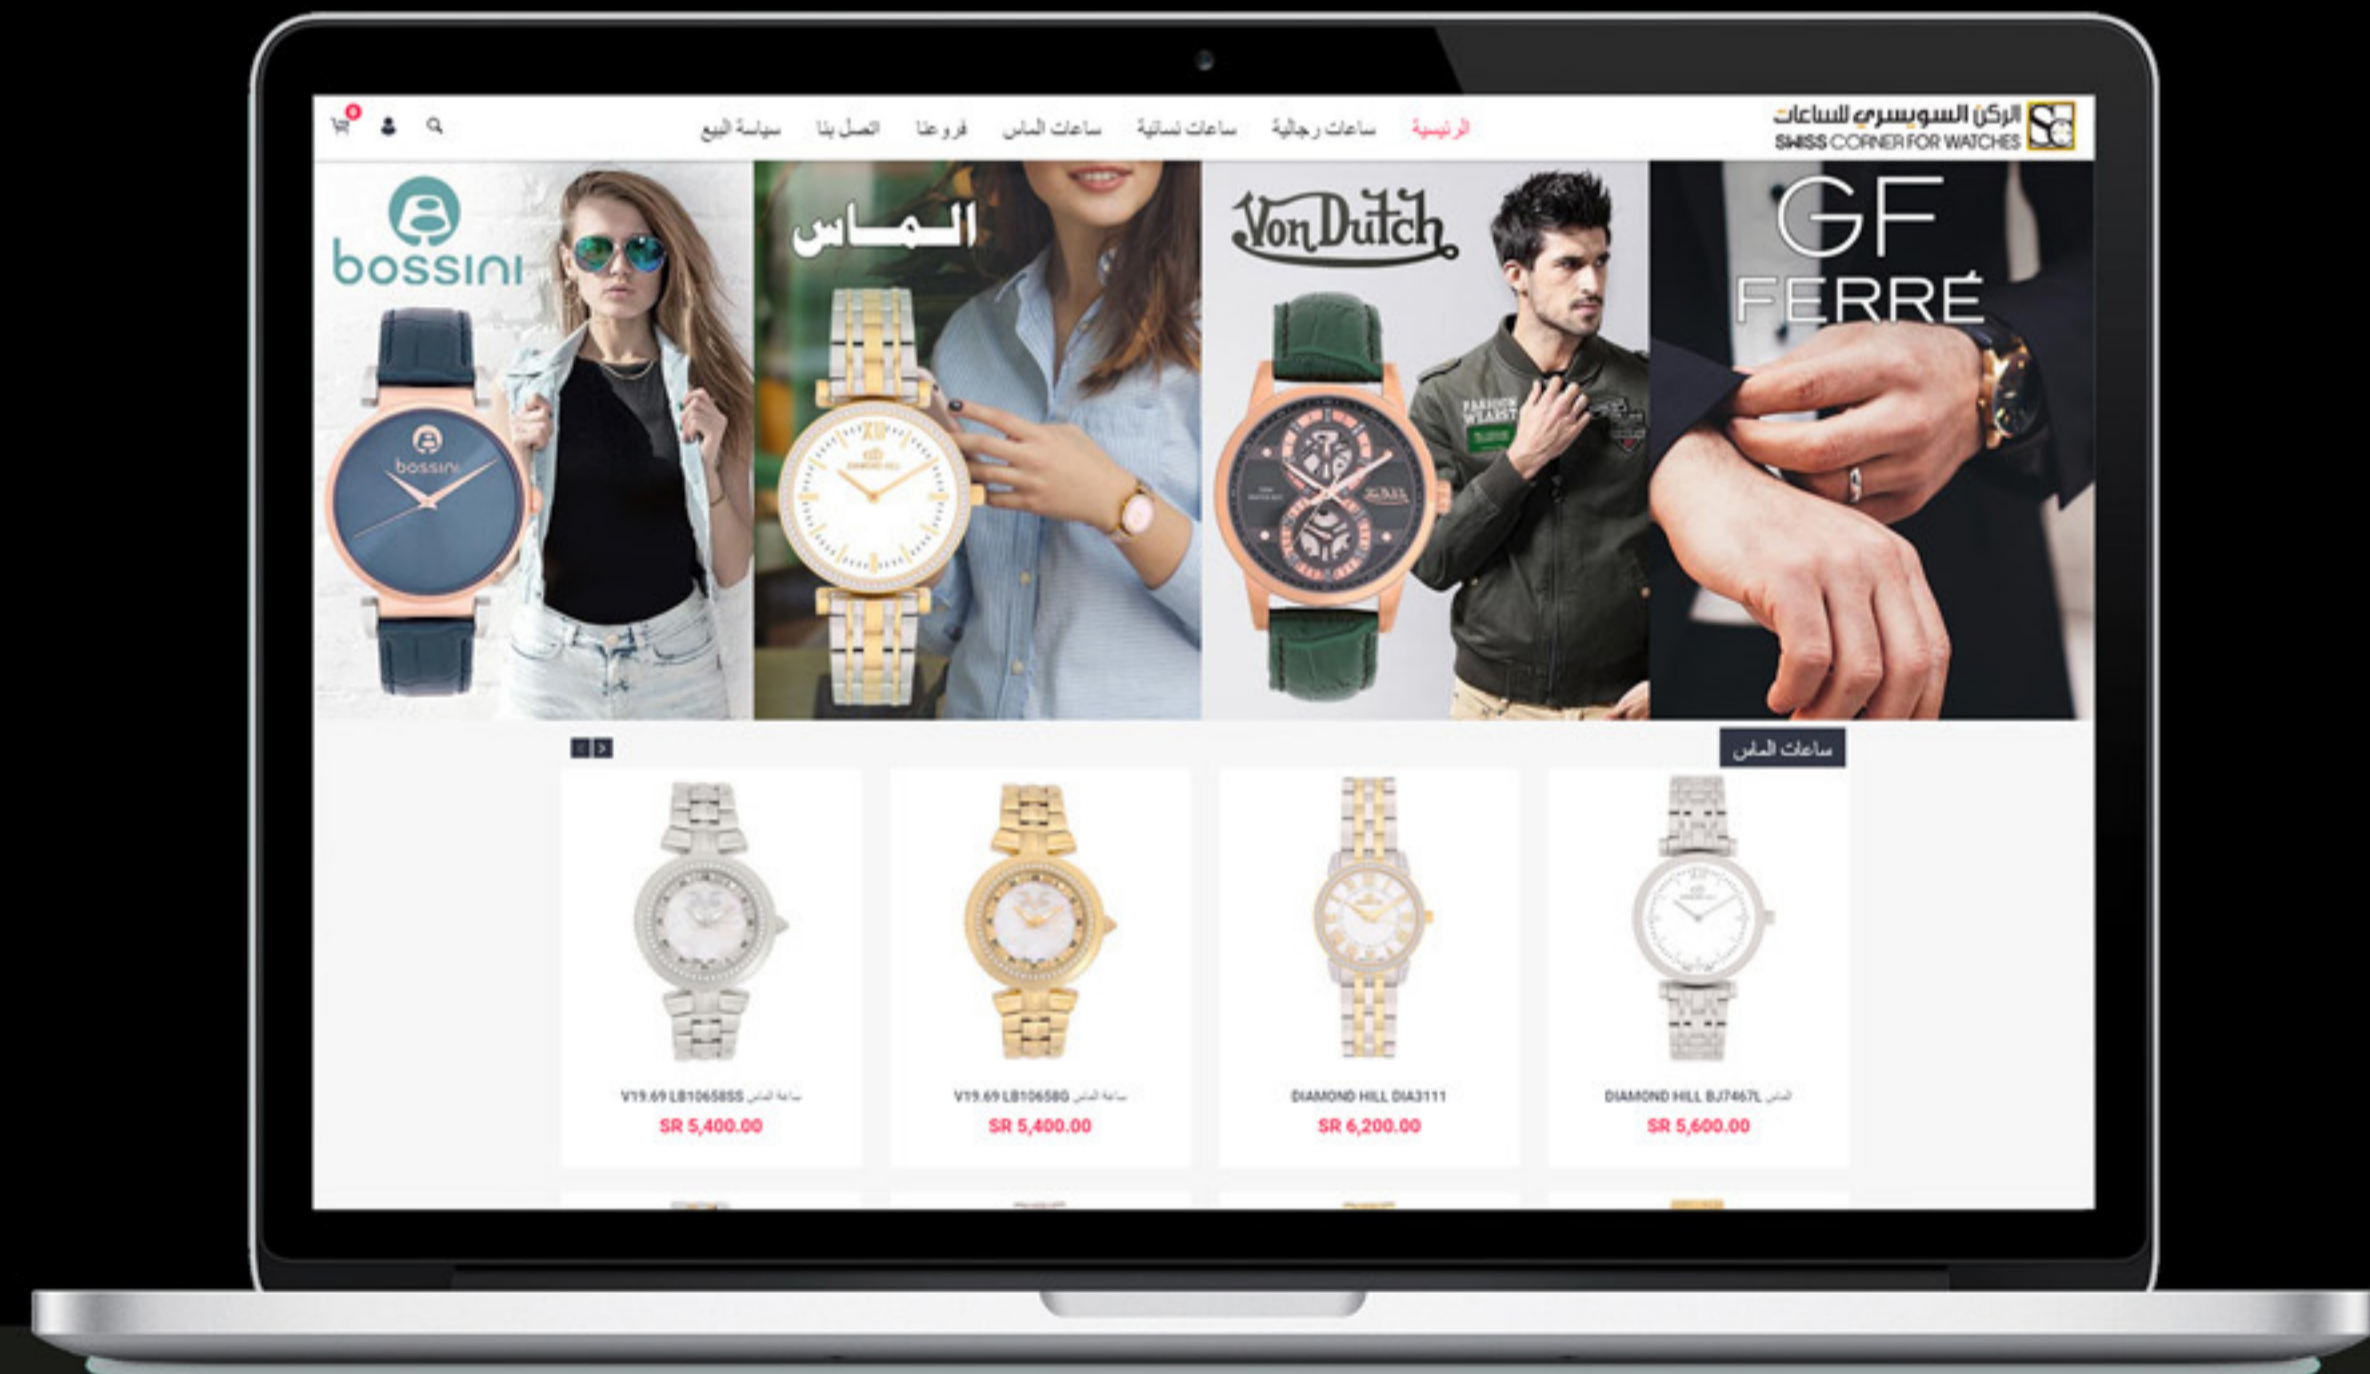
الركن السويسري للساعات
SWISS CORNER FOR WATCHES

الرئيسية ساعات رجالية ساعات نسائية ساعات الماس فروعنا اتصل بنا سياسة البيع

0

bossini

الماس

Von Dutch

GF FERRÉ

ساعات الماس

V19.69 LB10658SS ساعة الماس
SR 5,400.00

V19.69 LB10658G ساعة الماس
SR 5,400.00

DIAMOND HILL DIA3111
SR 6,200.00

DIAMOND HILL BJ7467L الماس
SR 5,600.00